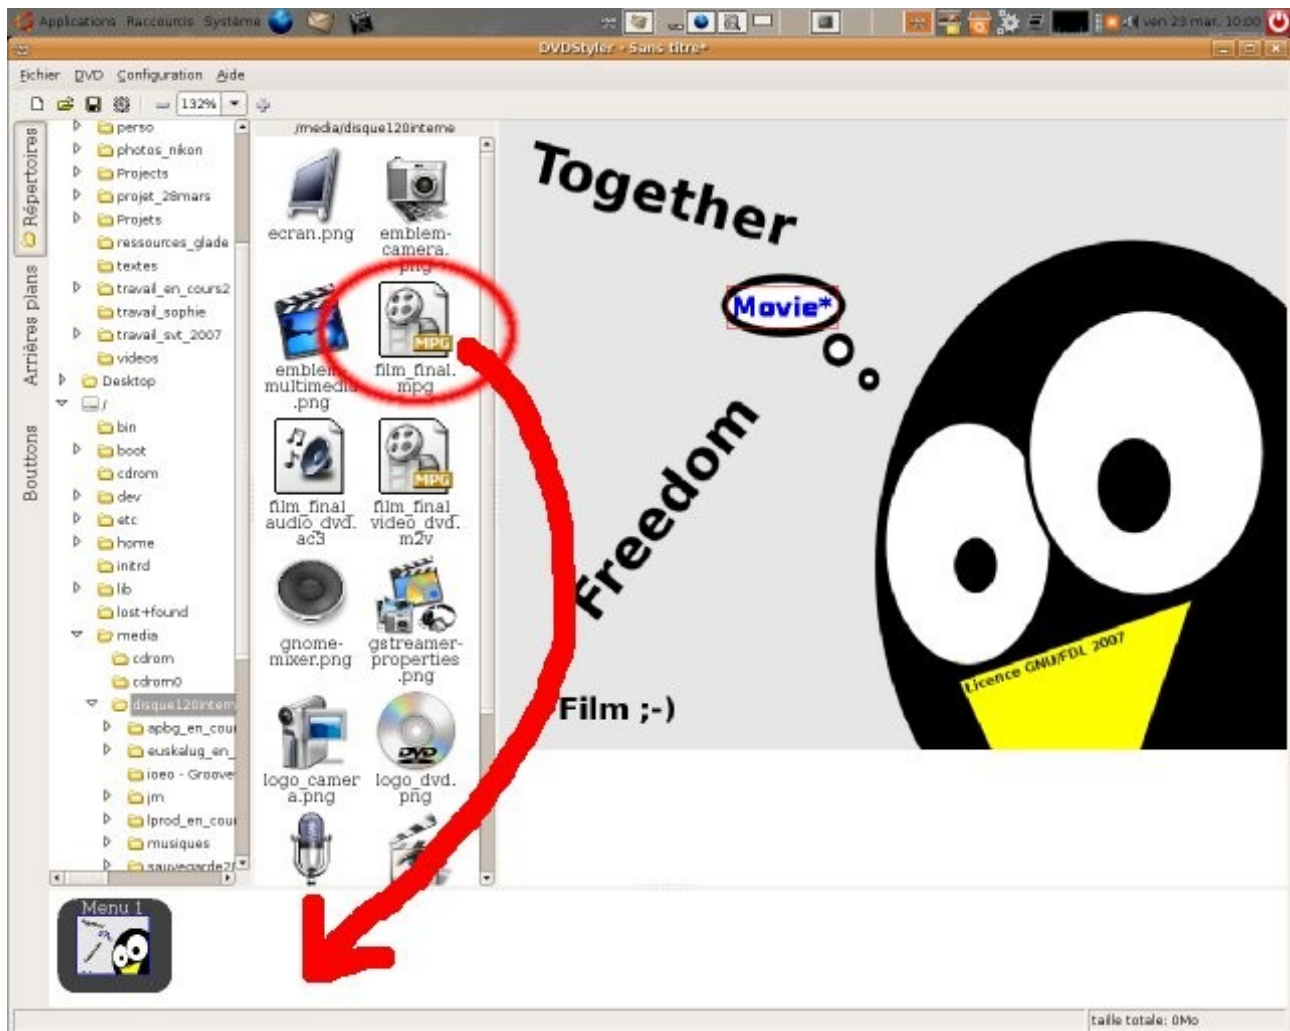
Applications Raccourcis Système

ven 23 mar, 10:00

DVDStyler - Sans titre*

Fichier DVD Configuration Aide

132%

Répertoires

Arrières plans

Bouttons

perso
photos_nikon
Projects
projet_28mars
Projets
ressources_glade
textes
travail_en_cours2
travail_sophie
travail_svt_2007
videos
Desktop
/
bin
boot
cdrom
dev
etc
home
initrd
lib
lost+found
media
cdrom
cdrom0
disque120interne
apbg_en_cou
euskalug_en_
ioeo - Groove
jm
lprod_en_cou
musiques
sauvegarde2

/media/disque120interne

ecran.png
emblem-camera.png
emblem-multimedia.png
film_final.mpg
MPG
film_final_audio_dvd.ac3
film_final_video_dvd.m2v
MPG
gnome-mixer.png
gstreamer-properties.png
logo_camera.png
logo_dvd.png
DVD

Together

Movie*

Freedom

Film ;-)

Licence GNU/FDL 2007

Menu 1

taille totale: 0Mo